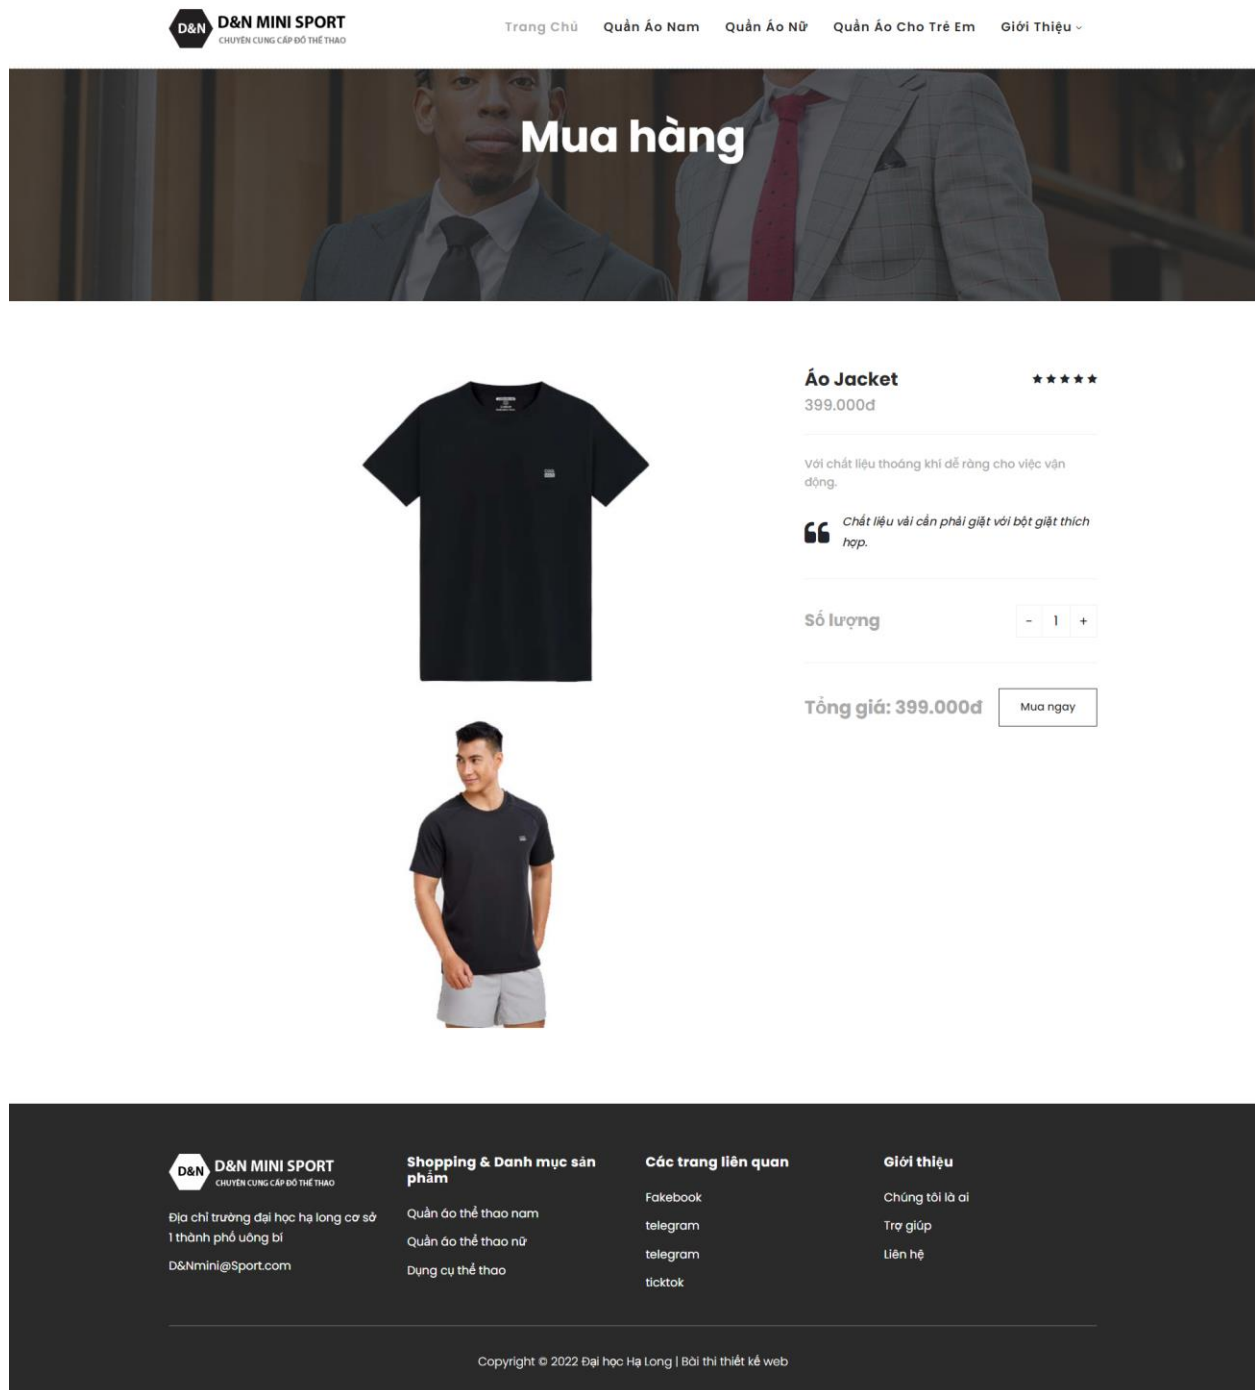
D&N D&N MINI SPORT
CHUYÊN CUNG CẤP ĐỒ THỂ THAO

Trang Chủ Quần Áo Nam Quần Áo Nữ Quần Áo Cho Trẻ Em Giới Thiệu

Mua hàng

Áo Jacket ★★★★★
399.000đ

Với chất liệu thoáng khí dễ ràng cho việc vận động.

Chất liệu vải cần phải giặt với bột giặt thích hợp.

Số lượng - 1 +

Tổng giá: 399.000đ Mua ngay

D&N D&N MINI SPORT
CHUYÊN CUNG CẤP ĐỒ THỂ THAO

Địa chỉ trường đại học hạ long cơ sở 1 thành phố uông bí

D&Nmini@Sport.com

Shopping & Danh mục sản phẩm

Quần áo thể thao nam

Quần áo thể thao nữ

Dụng cụ thể thao

Các trang liên quan

Fakebook

telegram

telegram

ticktok

Giới thiệu

Chúng tôi là ai

Trợ giúp

Liên hệ

Copyright © 2022 Đại học Hạ Long | Bài thi thiết kế web